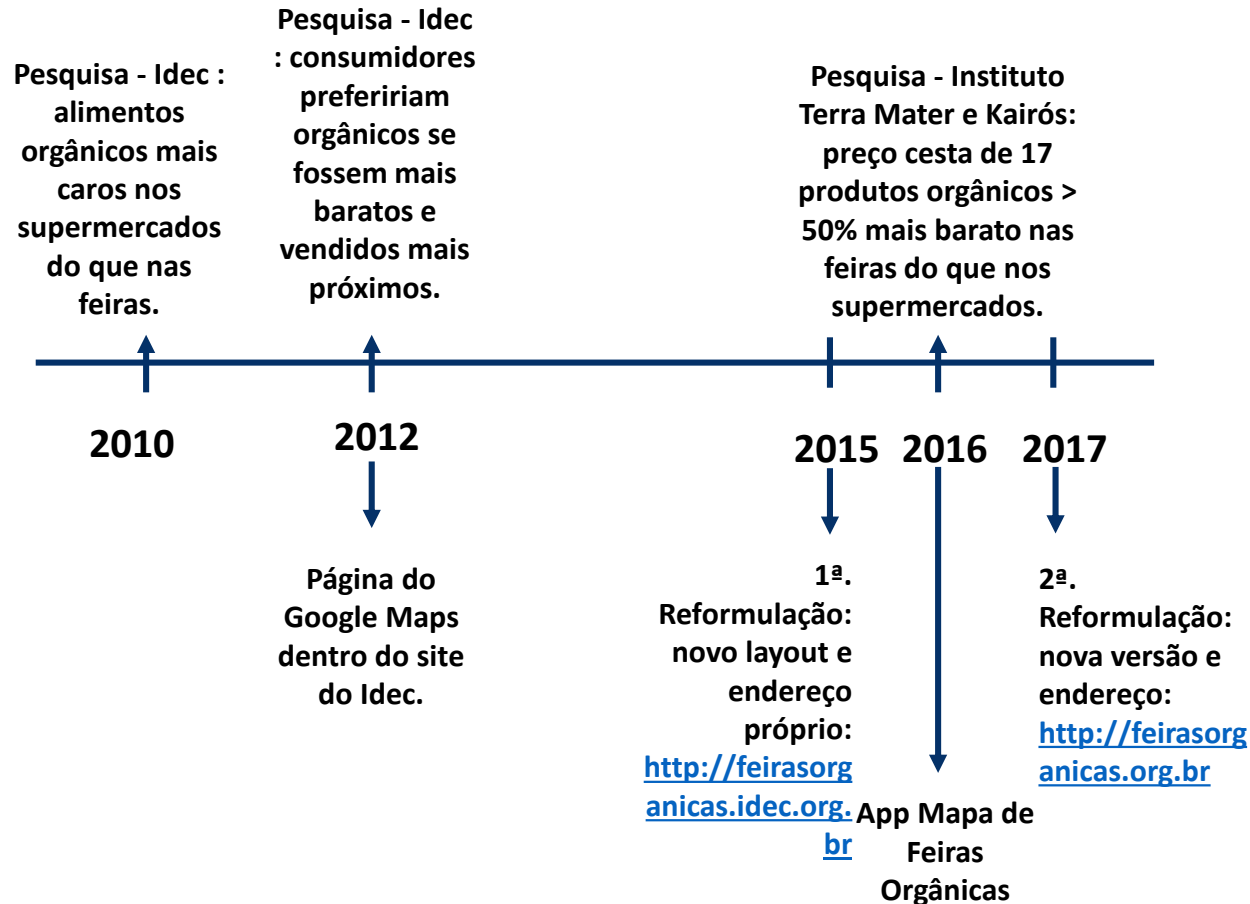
Pesquisa - Idec : alimentos orgânicos mais caros nos supermercados do que nas feiras.

Pesquisa - Idec : consumidores prefeririam orgânicos se fossem mais baratos e vendidos mais próximos.

Pesquisa - Instituto Terra Mater e Kairós: preço cesta de 17 produtos orgânicos > 50% mais barato nas feiras do que nos supermercados.

2010

2012

2015

2016

2017

Página do Google Maps dentro do site do Idec.

1ª. Reformulação: novo layout e endereço próprio: http://feirasorganicas.idec.org.br

App Mapa de Feiras Orgânicas

2ª. Reformulação: nova versão e endereço: http://feirasorganicas.org.br